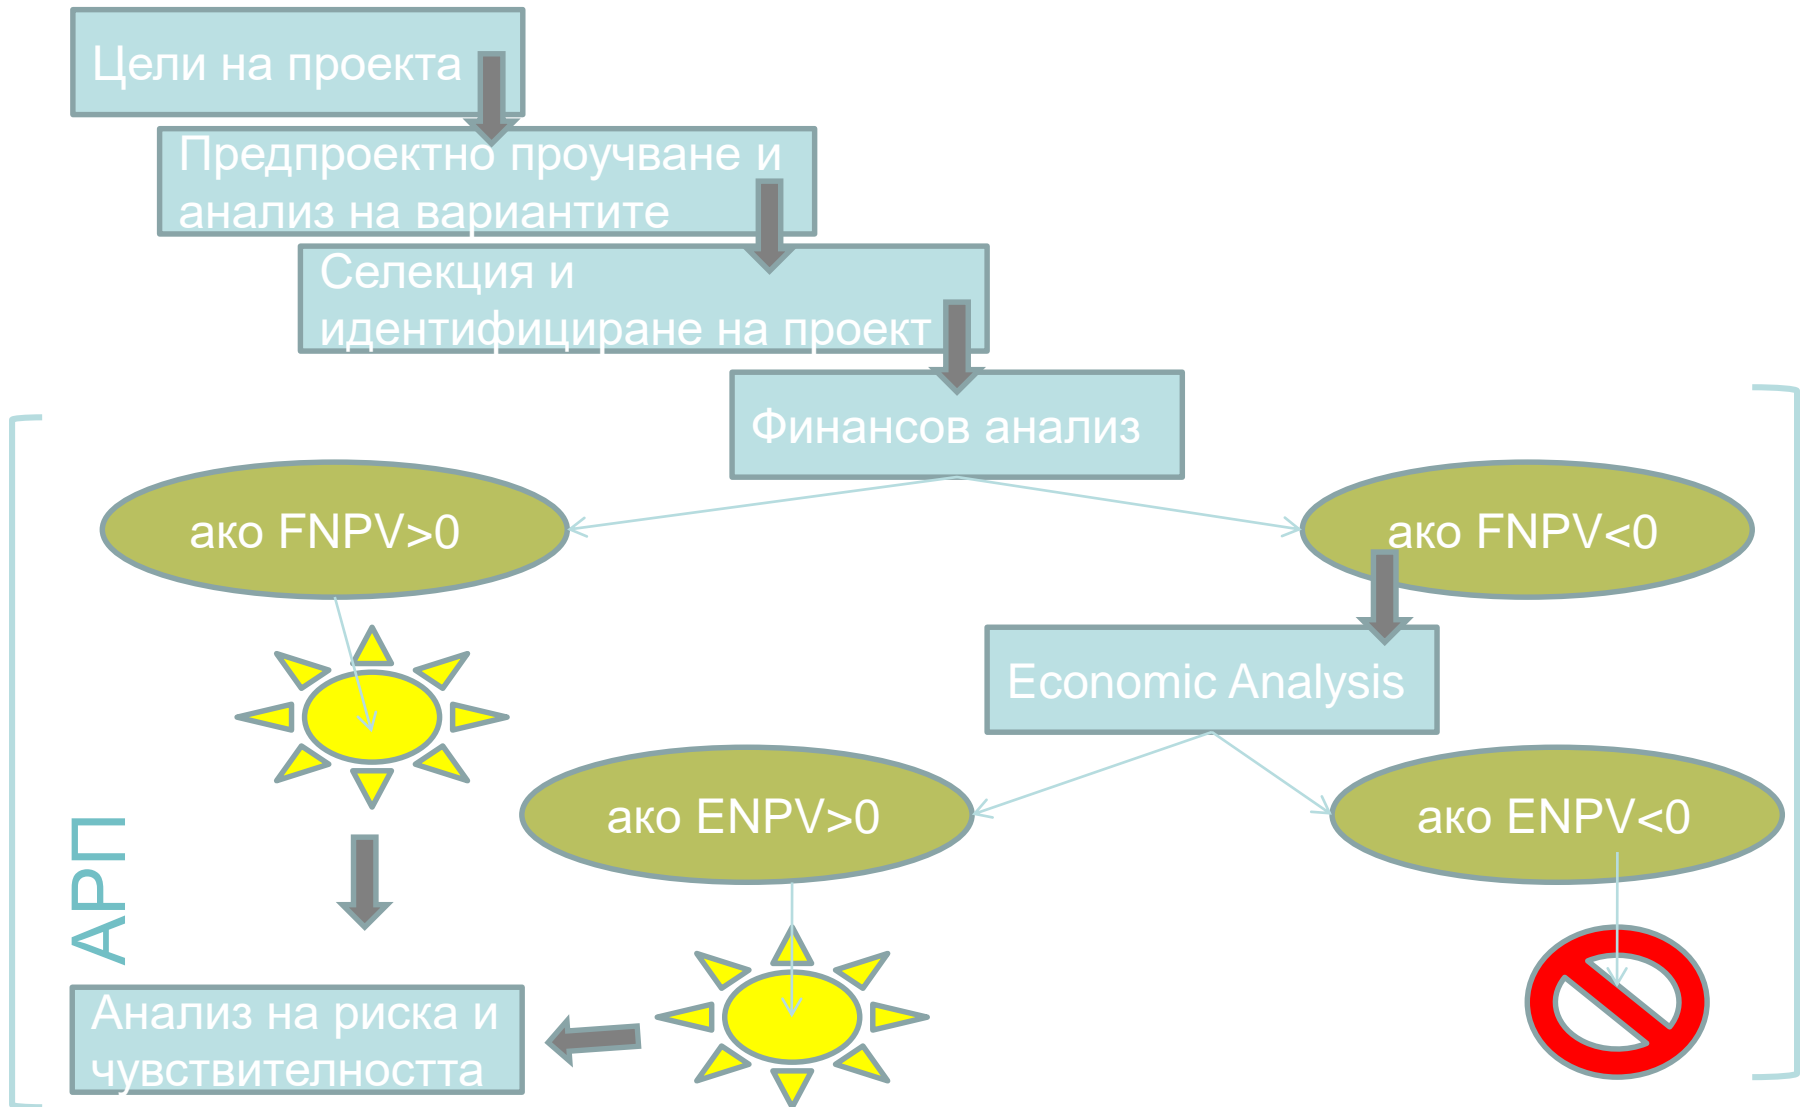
Цели на проекта

Предпроектно проучване и анализ на вариантите

Селекция и идентифициране на проект

Финансов анализ

ако FNPV>0

ако FNPV<0

Economic Analysis

ако ENPV>0

ако ENPV<0

АРП

Анализ на риска и чувствителността